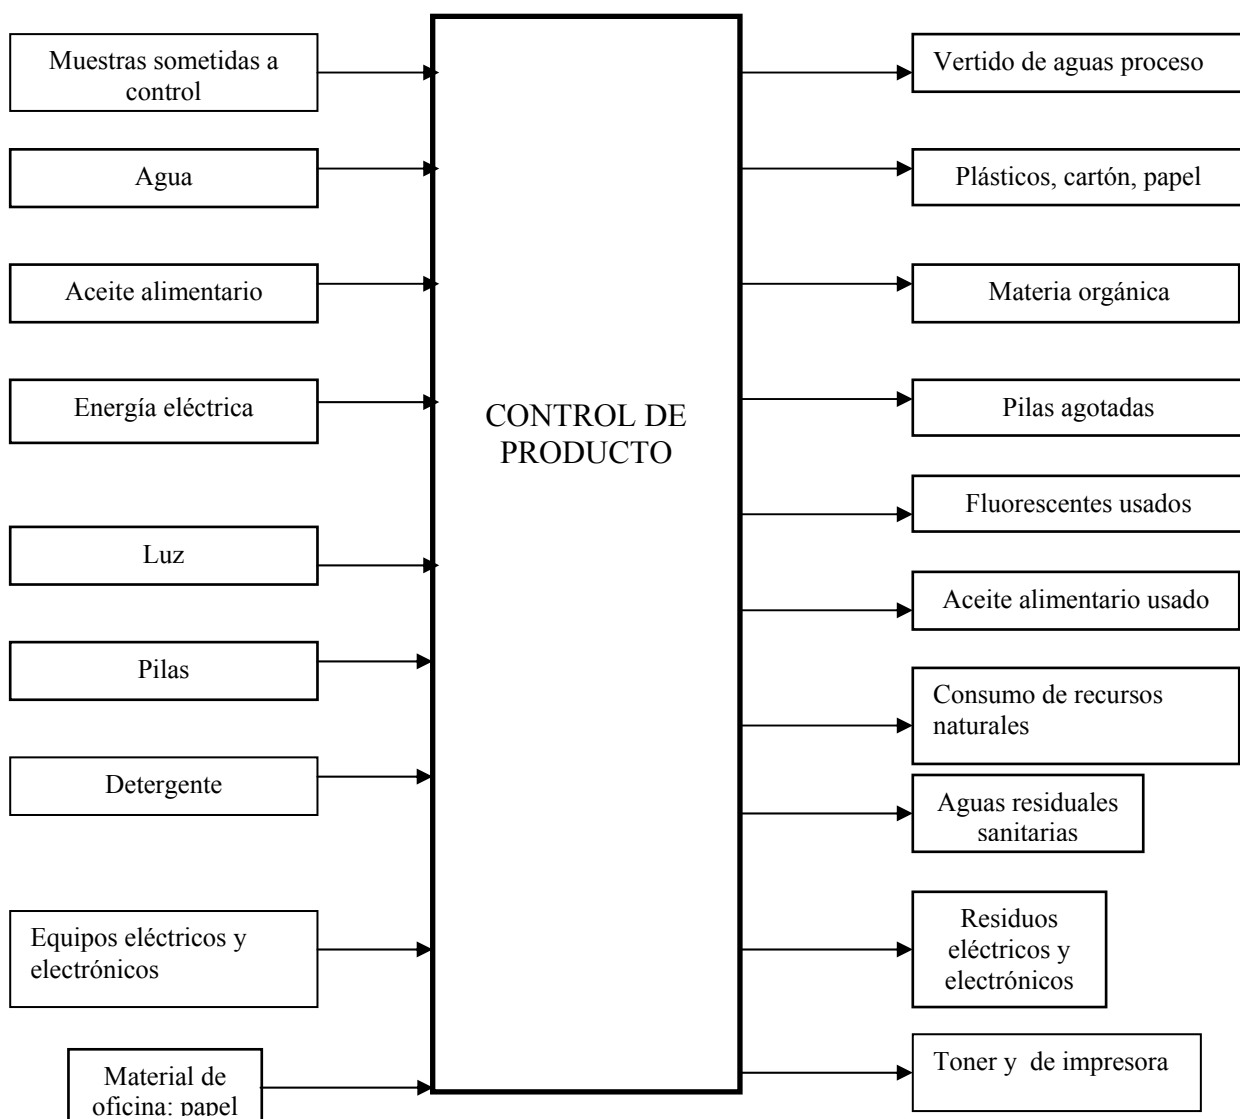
Muestras sometidas a control

Agua

Aceite alimentario

Energía eléctrica

Luz

Pilas

Detergente

Equipos eléctricos y electrónicos

Material de oficina: papel

CONTROL DE PRODUCTO

Vertido de aguas proceso

Plásticos, cartón, papel

Materia orgánica

Pilas agotadas

Fluorescentes usados

Aceite alimentario usado

Consumo de recursos naturales

Aguas residuales sanitarias

Residuos eléctricos y electrónicos

Toner y de impresora